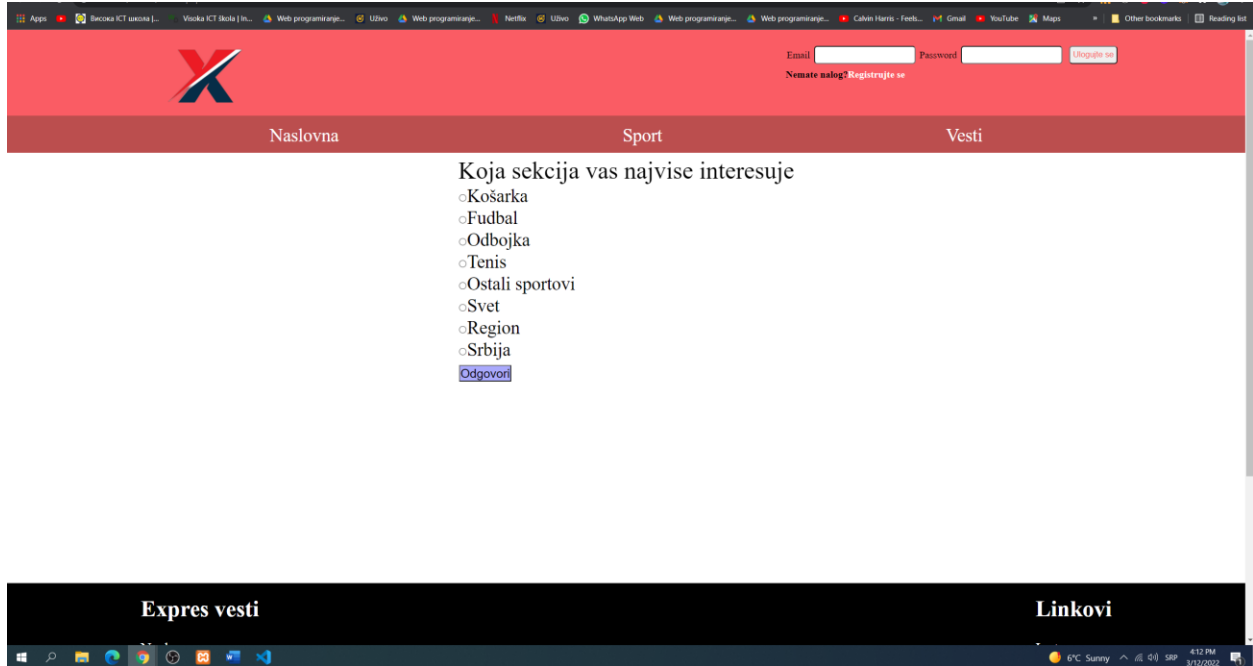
Apps Висока ICT школа |... Visoka ICT škola | In... Web programiranje... Uživo Web programiranje... Netflix Uživo WhatsApp Web Web programiranje... Web programiranje... Calvin Harris - Feels... Gmail YouTube Maps » Other bookmarks Reading list

Email Password Ulogujte se
Nemate nalog? Registrujte se

Naslovna Sport Vesti

Koja sekcija vas najvise interesuje
○Košarka
○Fudbal
○Odbojka
○Tenis
○Ostali sportovi
○Svet
○Region
○Srbija
Odgovori

Expres vesti

Linkovi

6°C Sunny SRP 4:12 PM 3/12/2022